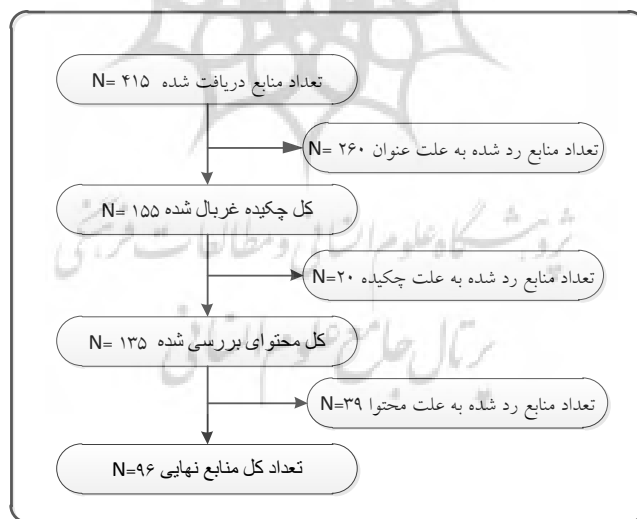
تعداد منابع دریافت شده ۴۱۵ =N

تعداد منابع رد شده به علت عنوان ۲۶۰ =N

کل چکیده غربال شده ۱۵۵ =N

تعداد منابع رد شده به علت چکیده ۲۰ =N

کل محتوای بررسی شده ۱۳۵ =N

تعداد منابع رد شده به علت محتوا ۳۹ =N

تعداد کل منابع نهایی ۹۶ =N

پژوهشگاه علوم انسانی و مطالعات فرهنگی
پرتال جامع علوم انسانی